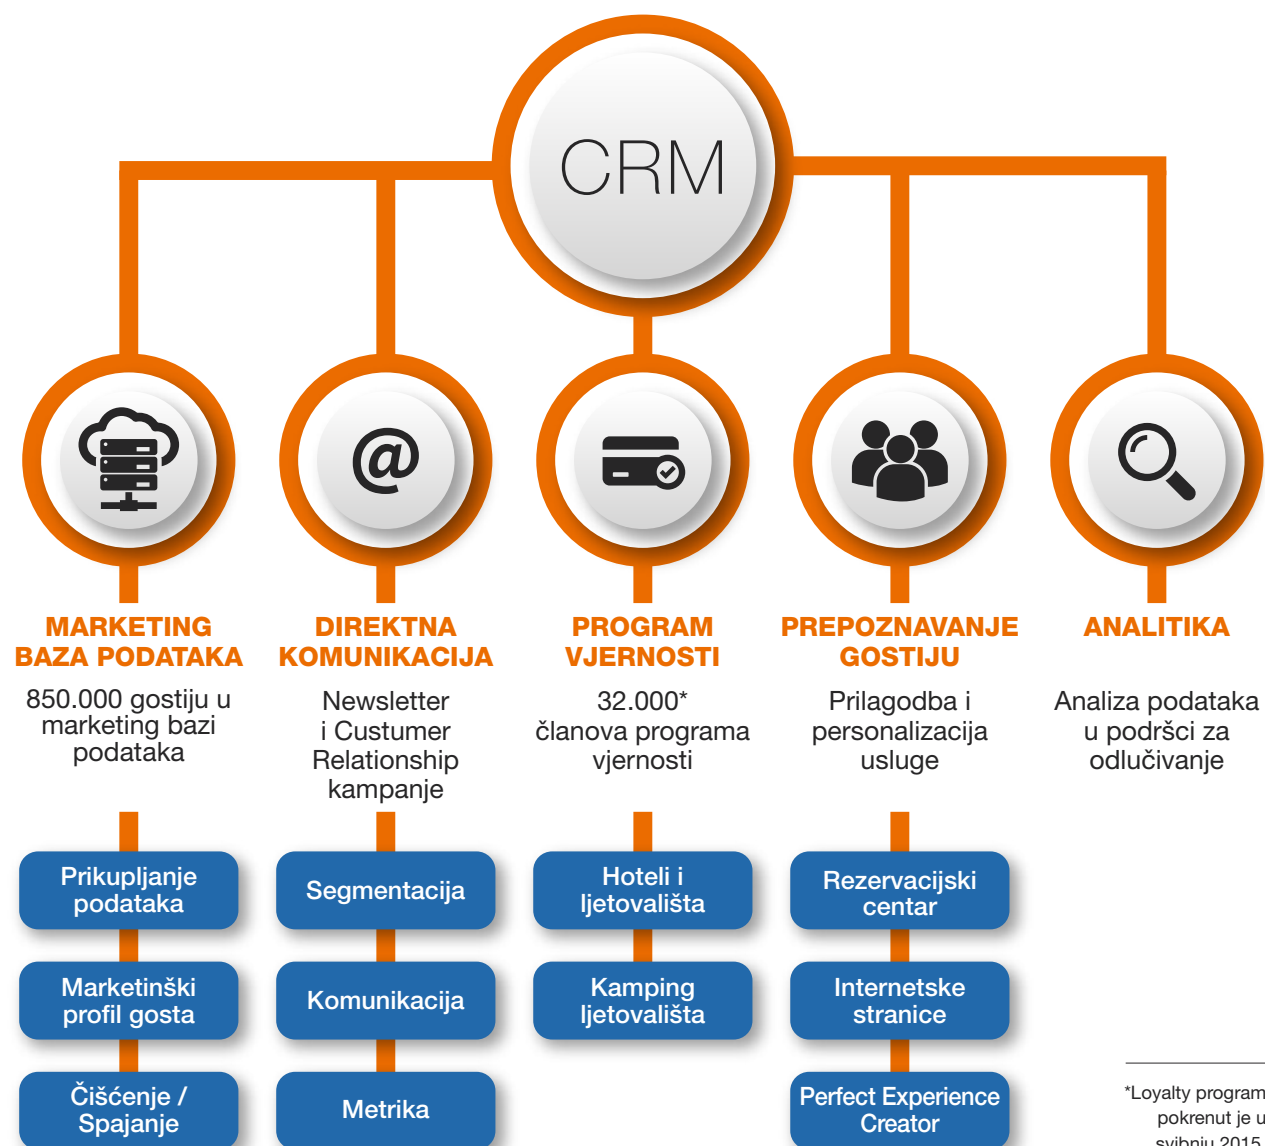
CRM

MARKETING BAZA PODATAKA

850.000 gostiju u marketing bazi podataka

DIREKTNA KOMUNIKACIJA

Newsletter i Custumer Relationship kampanje

PROGRAM VJERNOSTI

32.000* članova programa vjernosti

PREPOZNAVANJE GOSTIJU

Prilagodba i personalizacija usluge

ANALITIKA

Analiza podataka u podršci za odlučivanje

Prikupljanje podataka

Marketinški profil gosta

Čišćenje / Spajanje

Segmentacija

Komunikacija

Metrika

Hoteli i ljetovališta

Kamping ljetovališta

Rezervacijski centar

Internetske stranice

Perfect Experience Creator

*Loyalty program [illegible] pokrenut je u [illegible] svibnju 2015 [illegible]